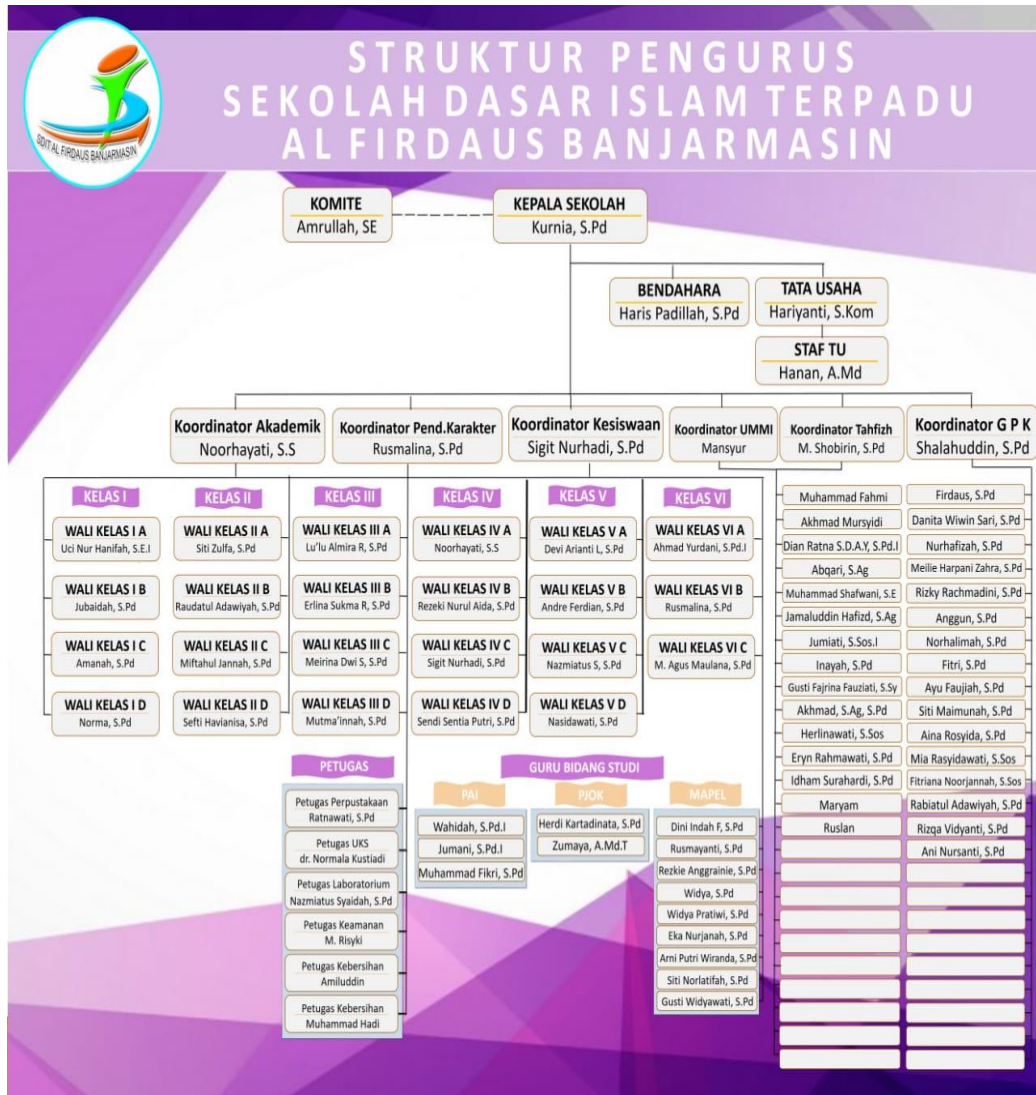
SDIT AL FIRDAUS BANJARMASIN

STRUKTUR PENGURUS
SEKOLAH DASAR ISLAM TERPADU
AL FIRDAUS BANJARMASIN

KOMITE
Amrullah, SE

KEPALA SEKOLAH
Kurnia, S.Pd

BENDAHARA
Haris Padillah, S.Pd

TATA USAHA
Hariyanti, S.Kom

STAF TU
Hanan, A.Md

Koordinator Akademik
Noorhayati, S.S

Koordinator Pend.Karakter
Rusmalina, S.Pd

Koordinator Kesiswaan
Sigit Nurhadi, S.Pd

Koordinator UMMI
Mansyur

Koordinator Tahfizh
M. Shobirin, S.Pd

Koordinator G P K
Shalahuddin, S.Pd

KELAS I

WALI KELAS I A
Uci Nur Hanifah, S.E.I

WALI KELAS I B
Jubaidah, S.Pd

WALI KELAS I C
Amanah, S.Pd

WALI KELAS I D
Norma, S.Pd

KELAS II

WALI KELAS II A
Siti Zulfa, S.Pd

WALI KELAS II B
Raudatul Adawiyah, S.Pd

WALI KELAS II C
Miftahul Jannah, S.Pd

WALI KELAS II D
Sefti Havianisa, S.Pd

KELAS III

WALI KELAS III A
Lu'lu Almira R, S.Pd

WALI KELAS III B
Erlina Sukma R, S.Pd

WALI KELAS III C
Meirina Dwi S, S.Pd

WALI KELAS III D
Mutma'innah, S.Pd

KELAS IV

WALI KELAS IV A
Noorhayati, S.S

WALI KELAS IV B
Rezeki Nurul Aida, S.Pd

WALI KELAS IV C
Sigit Nurhadi, S.Pd

WALI KELAS IV D
Sendi Sentia Putri, S.Pd

KELAS V

WALI KELAS V A
Devi Arianti L, S.Pd

WALI KELAS V B
Andre Ferdian, S.Pd

WALI KELAS V C
Nazmiatus S, S.Pd

WALI KELAS V D
Nasidawati, S.Pd

KELAS VI

WALI KELAS VI A
Ahmad Yurdani, S.Pd.I

WALI KELAS VI B
Rusmalina, S.Pd

WALI KELAS VI C
M. Agus Maulana, S.Pd

Muhammad Fahmi
Akhmad Mursyidi
Dian Ratna S.D.A.Y, S.Pd.I
Abqari, S.Ag
Muhammad Shafwani, S.E
Jamaluddin Hafizd, S.Ag
Jumiati, S.Sos.I
Inayah, S.Pd
Gusti Fajrina Fauziati, S.Sy
Akhmad, S.Ag, S.Pd
Herlinawati, S.Sos
Eryn Rahmawati, S.Pd
Idham Surahardi, S.Pd
Maryam
Ruslan

Firdaus, S.Pd
Danita Wiwin Sari, S.Pd
Nurhafizah, S.Pd
Meilie Harpani Zahra, S.Pd
Rizky Rachmadini, S.Pd
Anggun, S.Pd
Norhalimah, S.Pd
Fitri, S.Pd
Ayu Faujiah, S.Pd
Siti Maimunah, S.Pd
Aina Rosyida, S.Pd
Mia Rasyidawati, S.Sos
Fitriana Noorjannah, S.Sos
Rabiatul Adawiyah, S.Pd
Rizqa Vidyanti, S.Pd
Ani Nursanti, S.Pd

PETUGAS

Petugas Perpustakaan
Ratnawati, S.Pd

Petugas UKS
dr. Normala Kustiadi

Petugas Laboratorium
Nazmiatus Syaidah, S.Pd

Petugas Keamanan
M. Risyki

Petugas Kebersihan
Amiluddin

Petugas Kebersihan
Muhammad Hadi

GURU BIDANG STUDI

PAI
Wahidah, S.Pd.I
Jumani, S.Pd.I
Muhammad Fikri, S.Pd

PJOK
Herdi Kartadinata, S.Pd
Zumaya, A.Md.T

MAPEL
Dini Indah F, S.Pd
Rusmayanti, S.Pd
Rezkie Anggrainie, S.Pd
Widya, S.Pd
Widya Pratiwi, S.Pd
Eka Nurjanah, S.Pd
Arni Putri Wiranda, S.Pd
Siti Norlatifah, S.Pd
Gusti Widyawati, S.Pd